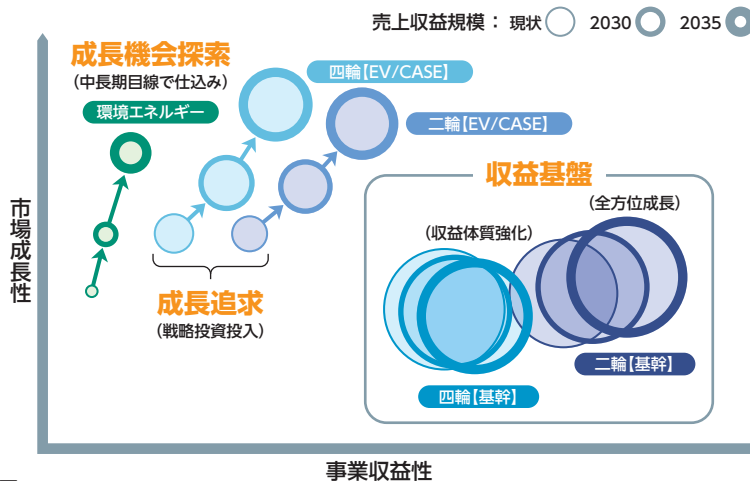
売上収益規模： 現状 2030 2035

成長機会探索
（中長期目線で仕込み）

環境エネルギー

四輪【EV/CASE】

二輪【EV/CASE】

収益基盤

（全方位成長）

（収益体質強化）

成長追求
（戦略投資投入）

二輪【基幹】

四輪【基幹】

市場成長性

事業収益性